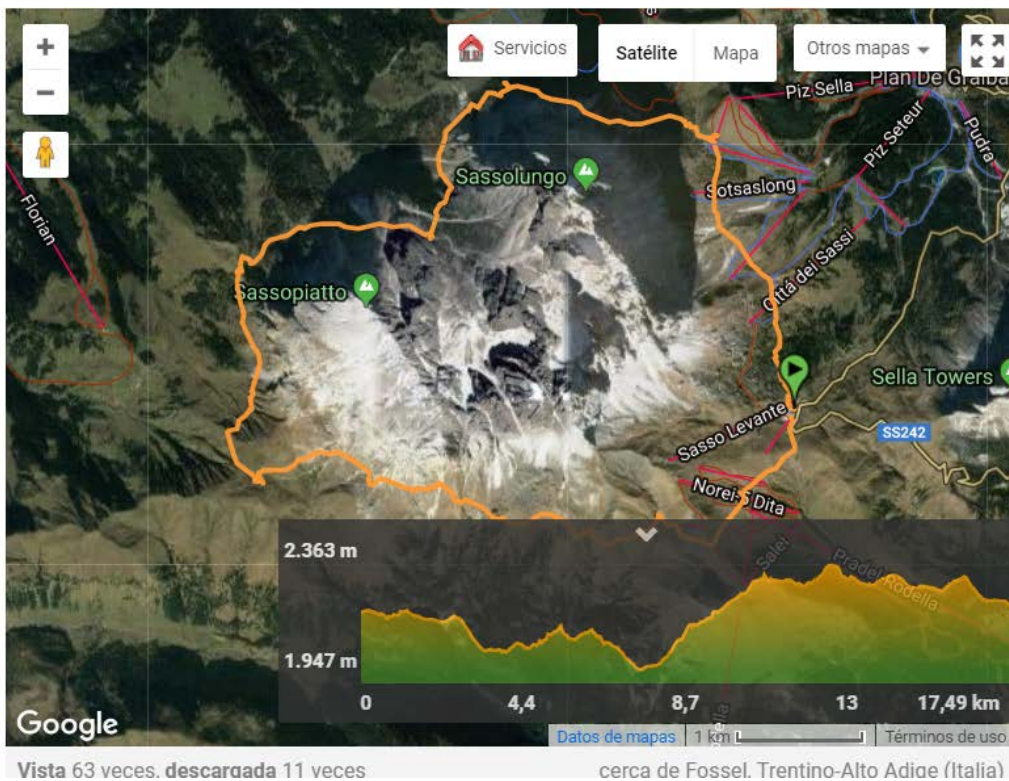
Servicios
Satélite
Mapa
Otros mapas
Piz Sella
Plan De Gralba
Piz Seteur
Pudra
Florian
Sassolungo
Sotsaslong
Città dei Sassi
Sassopiatto
Sella Towers
Sasso Levante
SS242
Norei-5 Dita
Salei
Pradel Rodella
2.363 m
1.947 m
0
4,4
8,7
13
17,49 km
Google
Datos de mapas
1 km
Términos de uso

Vista 63 veces, descargada 11 veces
cerca de Fossel, Trentino-Alto Adige (Italia)